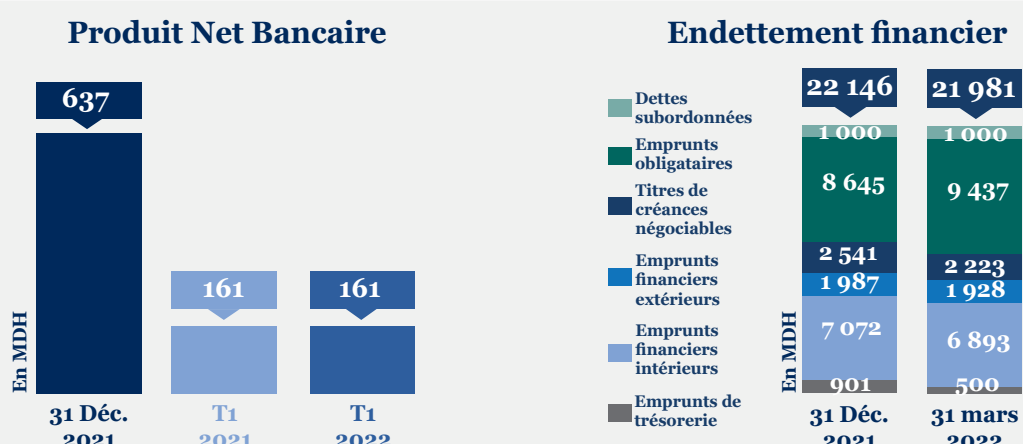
Produit Net Bancaire

637

161

161

En MDH

31 Déc. 2021

T1 2021

T1 2022

Endettement financier

Dettes subordonnées

Emprunts obligataires

Titres de créances négociables

Emprunts financiers extérieurs

Emprunts financiers intérieurs

Emprunts de trésorerie

22 146

1 000

8 645

2 541

1 987

7 072

901

21 981

1 000

9 437

2 223

1 928

6 893

500

En MDH

31 Déc. 2021

31 mars 2022